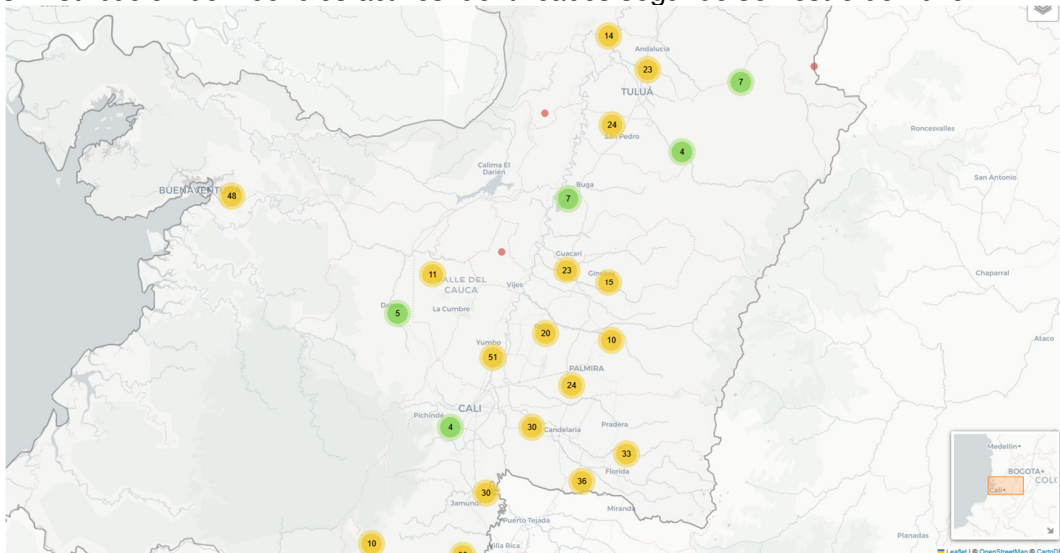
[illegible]

14
Andalucía
23
7
TULUÁ
24
San Pedro
4
Roncesvalles
Calima El Darién
Buga
7
BUENAVENTURA
48
San Antonio
Guacarí
23
Ginebra
15
11
VALLE DEL CAUCA
Vijes
Chaparral
5
La Cumbre
20
10
Yumbo
51
PALMIRA
24
Ataco
CALI
Pichindé
4
30
Candelaria
Pradera
33
Florida
36
30
Jamundí
Puerto Tejada
Miranda
10
Villa Rica
Planadas
Medellín
BOGOTÁ
COLO
Cali
Leaflet | © OpenStreetMap © CartoDB